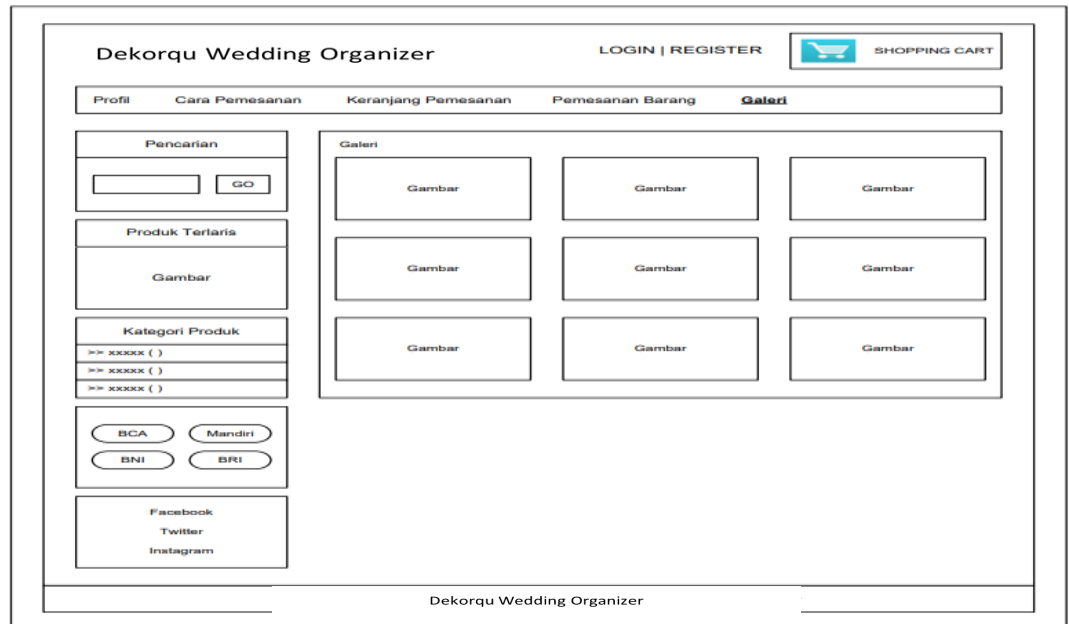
Dekorqu Wedding Organizer

LOGIN | REGISTER

SHOPPING CART

Profil Cara Pemesanan Keranjang Pemesanan Pemesanan Barang Galeri

Pencarian

GO

Produk Terlaris

Gambar

Kategori Produk

>> xxxxx ( )

>> xxxxx ( )

>> xxxxx ( )

BCA Mandiri

BNI BRI

Facebook

Twitter

Instagram

Galeri

| Gambar | Gambar | Gambar |
|---|---|---|
| Gambar | Gambar | Gambar |
| Gambar | Gambar | Gambar |

Dekorqu Wedding Organizer